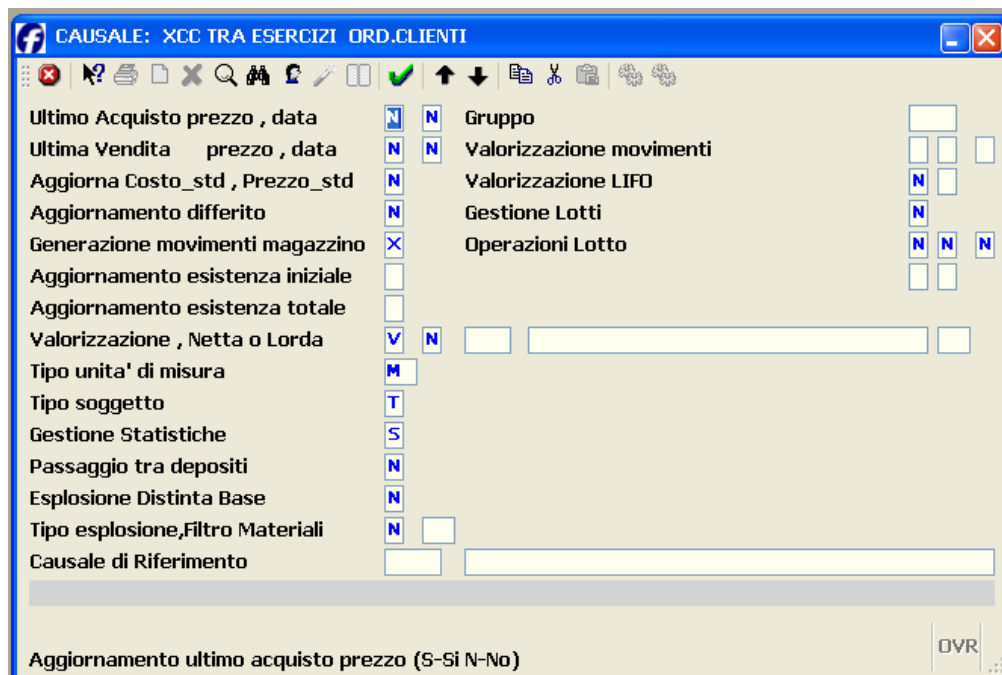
CAUSALE: XCC TRA ESERCIZI ORD.CLIENTI

Ultimo Acquisto prezzo , data N N
Gruppo
Ultima Vendita prezzo , data N N
Valorizzazione movimenti
Aggiorna Costo_std , Prezzo_std N
Valorizzazione LIFO N
Aggiornamento differito N
Gestione Lotti N
Generazione movimenti magazzino X
Operazioni Lotto N N N
Aggiornamento esistenza iniziale
Aggiornamento esistenza totale
Valorizzazione , Netta o Lorda V N
Tipo unita' di misura M
Tipo soggetto T
Gestione Statistiche S
Passaggio tra depositi N
Esplosione Distinta Base N
Tipo esplosione,Filtro Materiali N
Causale di Riferimento

OVR

Aggiornamento ultimo acquisto prezzo (S-Si N-No)